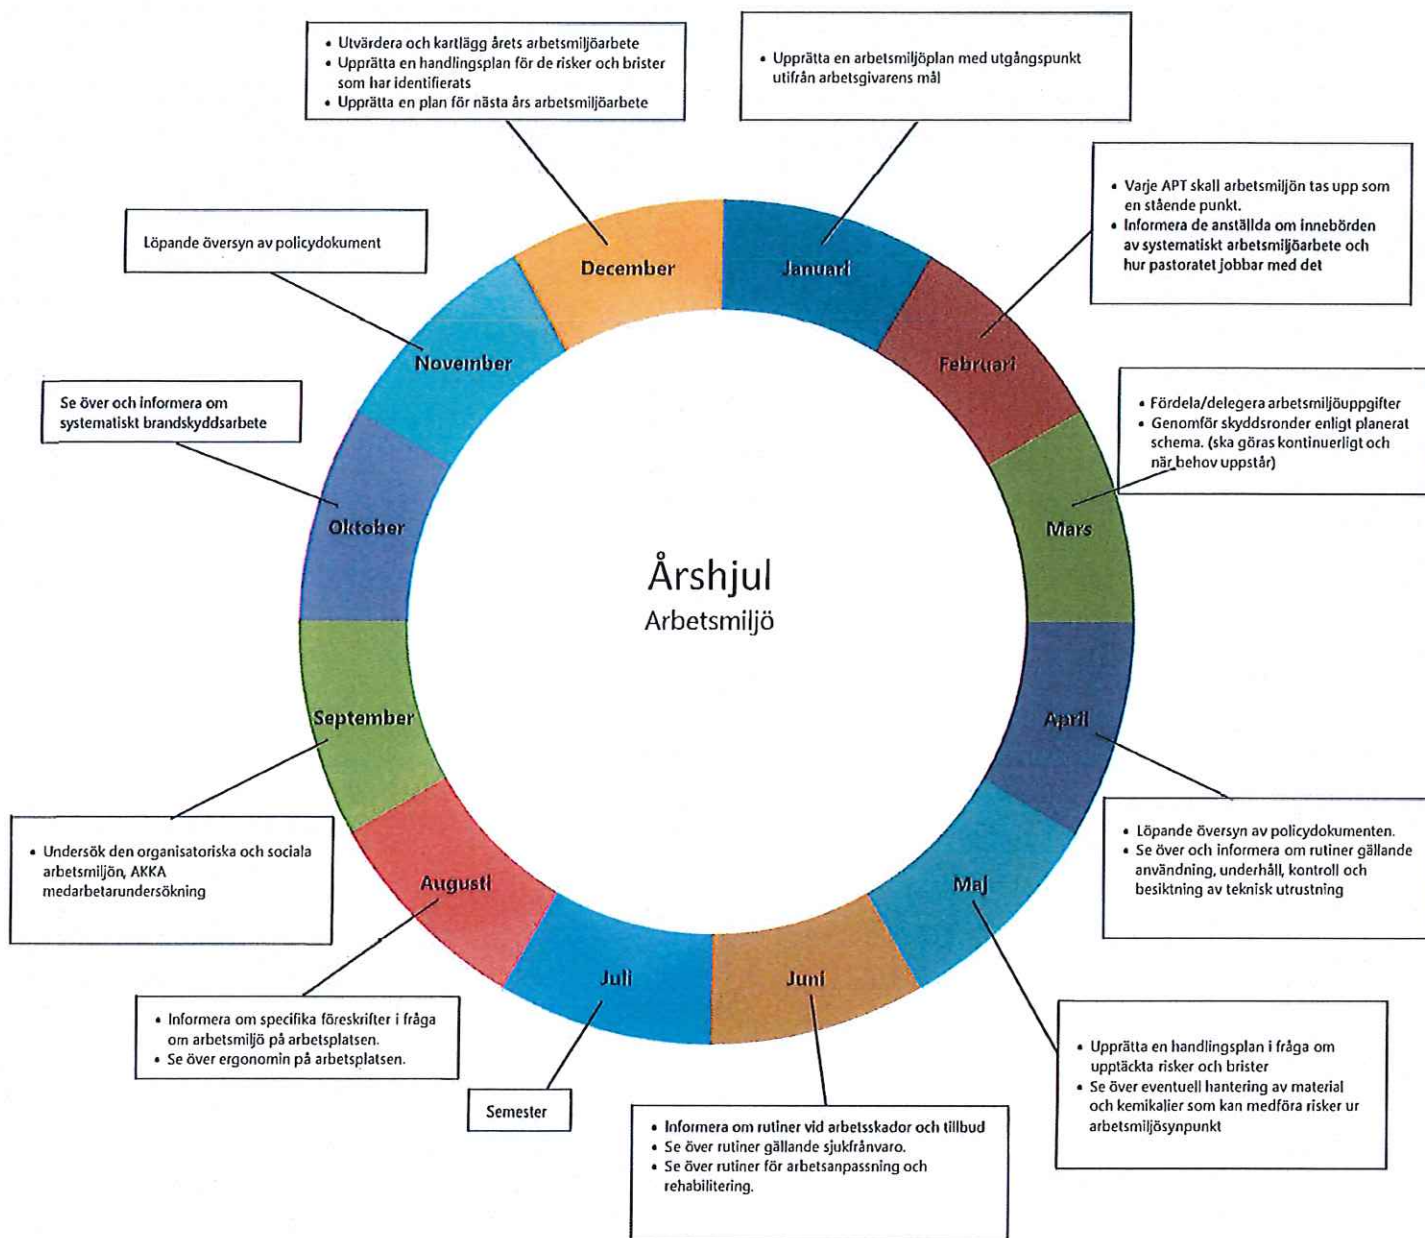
• Utvärdera och kartlägg årets arbetsmiljöarbete
• Upprätta en handlingsplan för de risker och brister som har identifierats
• Upprätta en plan för nästa års arbetsmiljöarbete

• Upprätta en arbetsmiljöplan med utgångspunkt utifrån arbetsgivarens mål

• Varje APT skall arbetsmiljön tas upp som en stående punkt.
• Informera de anställda om innebörden av systematiskt arbetsmiljöarbete och hur pastoratet jobbar med det

Löpande översyn av policydokument

• Fördela/delegera arbetsmiljöuppgifter
• Genomför skyddsronder enligt planerat schema. (ska göras kontinuerligt och när behov uppstår)

Se över och informera om systematiskt brandskyddsarbete

December

Januari

Februari

November

Mars

Oktober

Årshjul
Arbetsmiljö

September

April

Augusti

Maj

Juli

Juni

• Löpande översyn av policydokumenten.
• Se över och informera om rutiner gällande användning, underhåll, kontroll och besiktning av teknisk utrustning

• Undersök den organisatoriska och sociala arbetsmiljön, AKKA medarbetarundersökning

• Informera om specifika föreskrifter i fråga om arbetsmiljö på arbetsplatsen.
• Se över ergonomin på arbetsplatsen.

• Upprätta en handlingsplan i fråga om upptäckta risker och brister
• Se över eventuell hantering av material och kemikalier som kan medföra risker ur arbetsmiljösynpunkt

Semester

• Informera om rutiner vid arbetsskador och tillbud
• Se över rutiner gällande sjukfrånvaro.
• Se över rutiner för arbetsanpassning och rehabilitering.